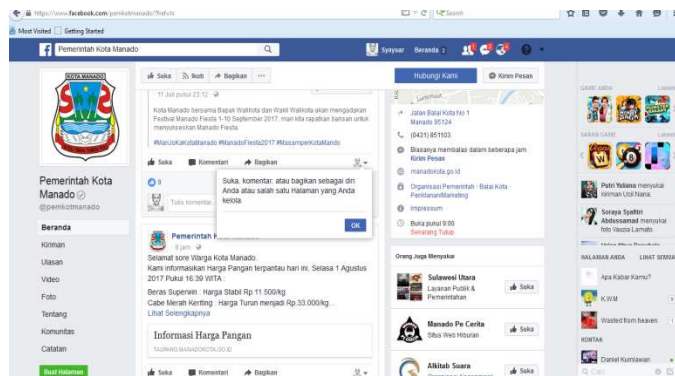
https://www.facebook.com/pemkotmanado/?fref=ts
Search
Most Visited Getting Started
Pemerintah Kota Manado
Synysar Beranda 2
KOTA MANADO
Pemerintah Kota Manado
@pemkotmanado
Beranda
Kiriman
Ulasan
Video
Foto
Tentang
Komunitas
Catatan
Buat Halaman
Suka Ikuti Bagikan ...
11 Juli pukul 23:12
Kota Manado bersama Bapak Walikota dan Wakil Walikota akan mengadakan Festival Manado Fiesta 1-10 September 2017, mari kita rayakan bersama untuk menyukseskan Manado Fiesta.
#MariJoKaKotaManado #ManadoFiesta2017 #MasamperKotaManado
Suka Komentari Bagikan
9
Tulis komentar...
Suka, komentar, atau bagikan sebagai diri Anda atau salah satu Halaman yang Anda kelola.
OK
Pemerintah Kota Manado
8 jam
Selamat sore Warga Kota Manado.
Kami informasikan Harga Pangan terpantau hari ini, Selasa 1 Agustus 2017 Pukul 16:30 WITA :
Beras Superwin : Harga Stabil Rp.11.500/kg
Cabe Merah Keriting : Harga Turun menjadi Rp.33.000/kg....
Lihat Selengkapnya
Informasi Harga Pangan
TAGRANG.MANADOKOTA.GO.ID
Suka Komentari Bagikan
Hubungi Kami
Kirim Pesan
Jalan Balai Kota No 1
Manado 95124
(0431) 851103
Biasanya membalas dalam beberapa jam
Kirim Pesan
manadokota.go.id
Organisasi Pemerintah · Balai Kota · Perkantoran/Marketing
Impressum
Buka pukul 9:00
Sekarang Tutup
Orang Juga Menyukai
Sulawesi Utara
Layanan Publik & Pemerintahan
Suka
Manado Pe Cerita
Situs Web Hiburan
Suka
Alkitab Suara
Suka
GAME ANDA
SARAN GAME
Putri Yuliana menyukai kiriman Ucil Nana
Soraya Syafitri Abdussamad menyukai foto Vassia Lamato
HALAMAN ANDA
LIHAT SEMUA
Apa Kabar Kamu?
K.W.M
Wasted from heaven
KONTAK
Daniel Kurniawan